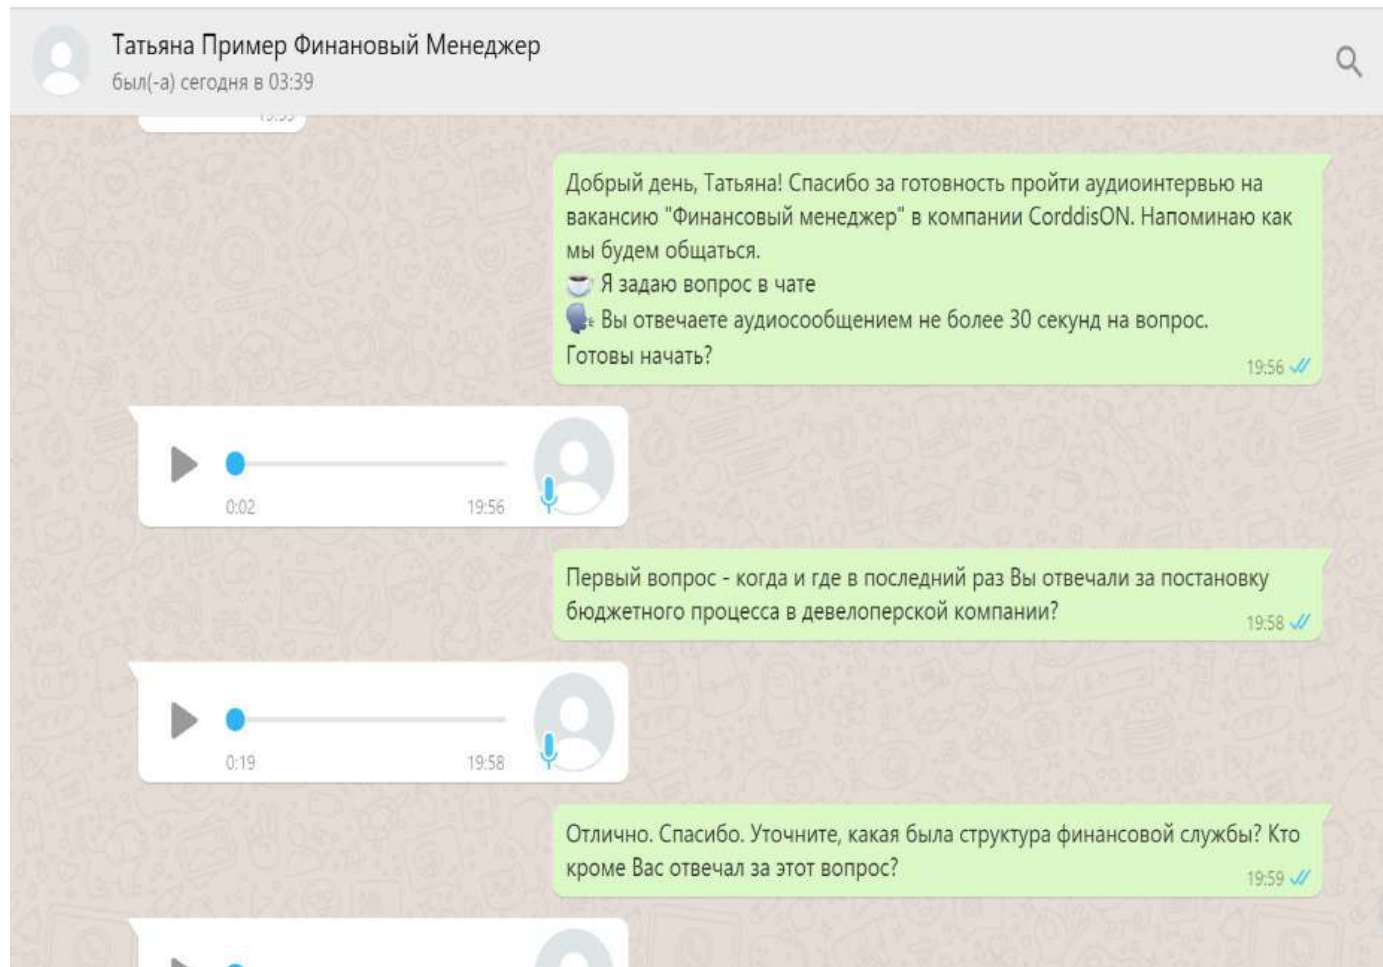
Татьяна Пример Финановый Менеджер
был(-а) сегодня в 03:39

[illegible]

Добрый день, Татьяна! Спасибо за готовность пройти аудиоинтервью на вакансию "Финансовый менеджер" в компании CorddisON. Напоминаю как мы будем общаться.
Я задаю вопрос в чате
Вы отвечаете аудиосообщением не более 30 секунд на вопрос.
Готовы начать?
19:56

0:02
19:56

Первый вопрос - когда и где в последний раз Вы отвечали за постановку бюджетного процесса в девелоперской компании?
19:58

0:19
19:58

Отлично. Спасибо. Уточните, какая была структура финансовой службы? Кто кроме Вас отвечал за этот вопрос?
19:59